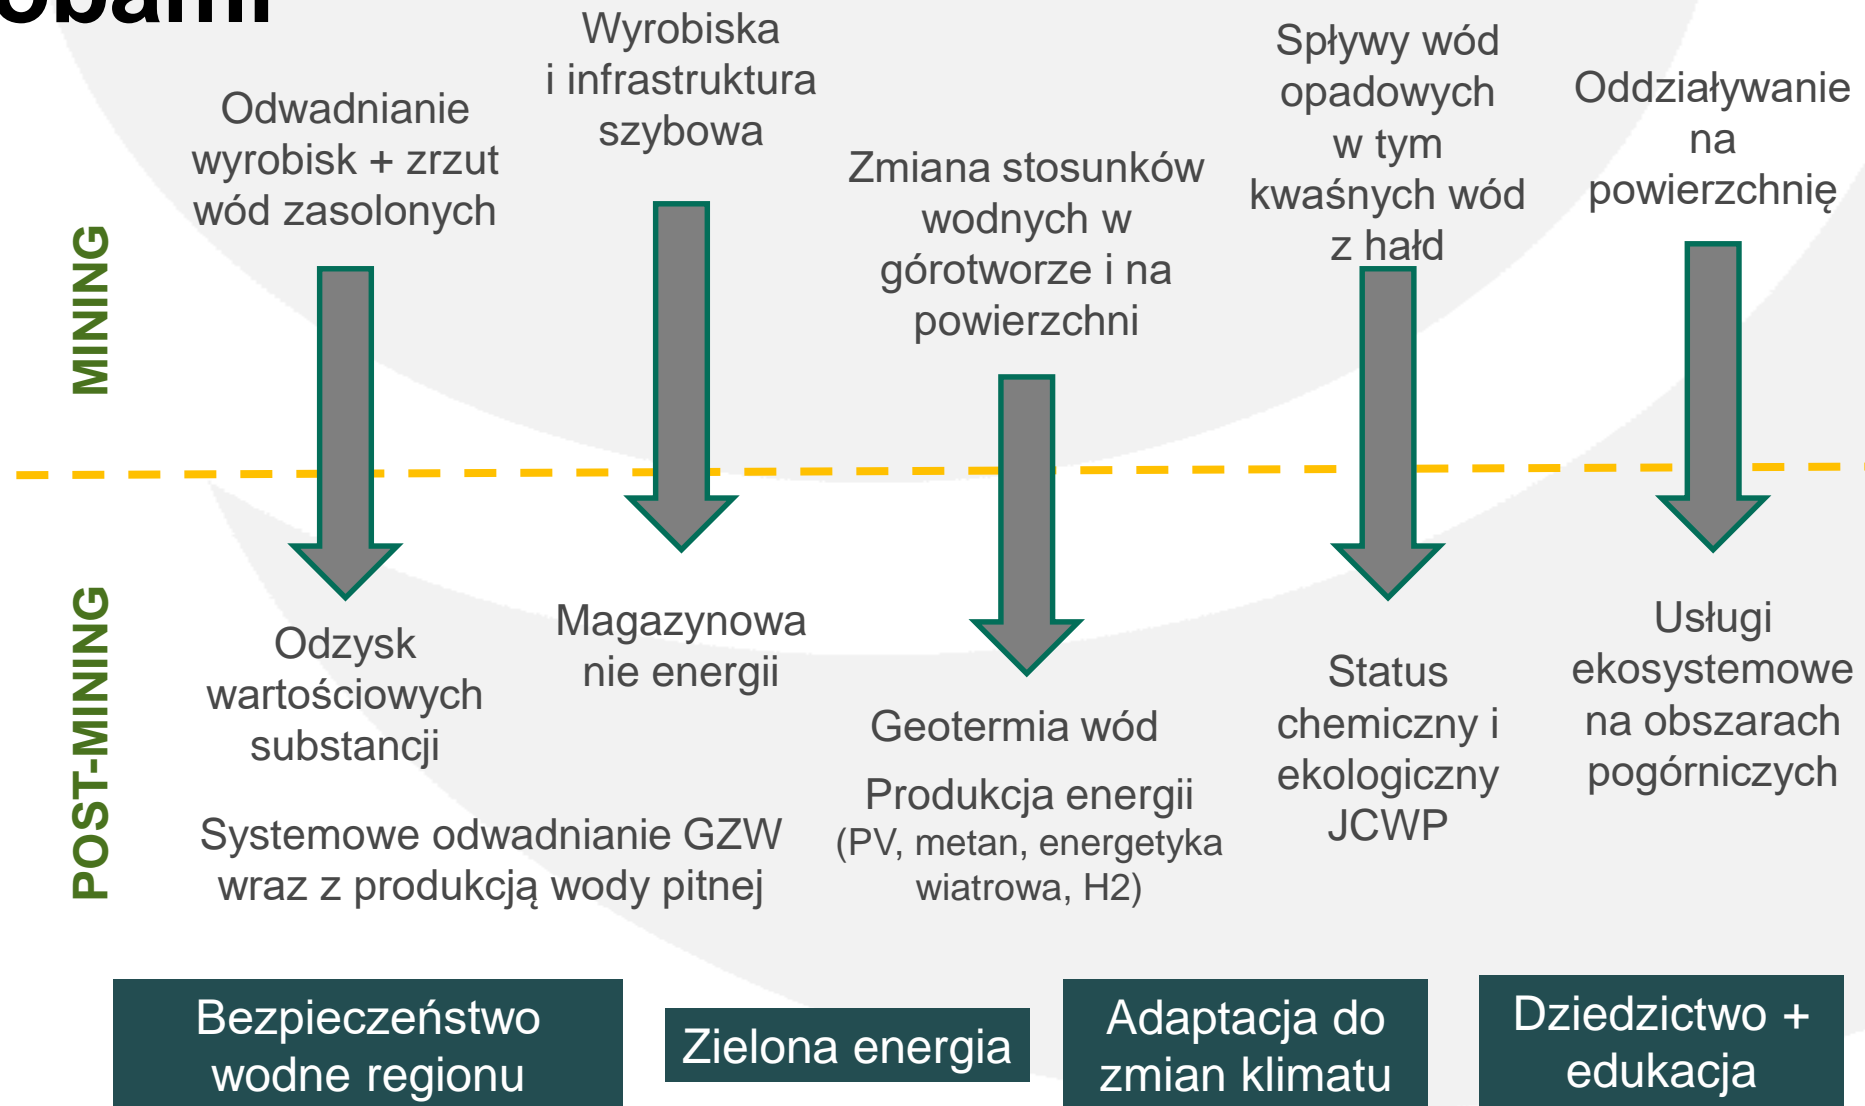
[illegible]

MINING

POST-MINING

Odwadnianie wyrobisk + zrzut wód zasolonych

Wyrobiska i infrastruktura szybowa

Zmiana stosunków wodnych w górotworze i na powierzchni

Spływy wód opadowych w tym kwaśnych wód z hałd

Oddziaływanie na powierzchnię

Odzysk wartościowych substancji

Magazynowanie energii

Geotermia wód

Produkcja energii (PV, metan, energetyka wiatrowa, H2)

Status chemiczny i ekologiczny JCWP

Usługi ekosystemowe na obszarach pogórniczych

Systemowe odwadnianie GZW wraz z produkcją wody pitnej

Bezpieczeństwo wodne regionu

Zielona energia

Adaptacja do zmian klimatu

Dziedzictwo + edukacja